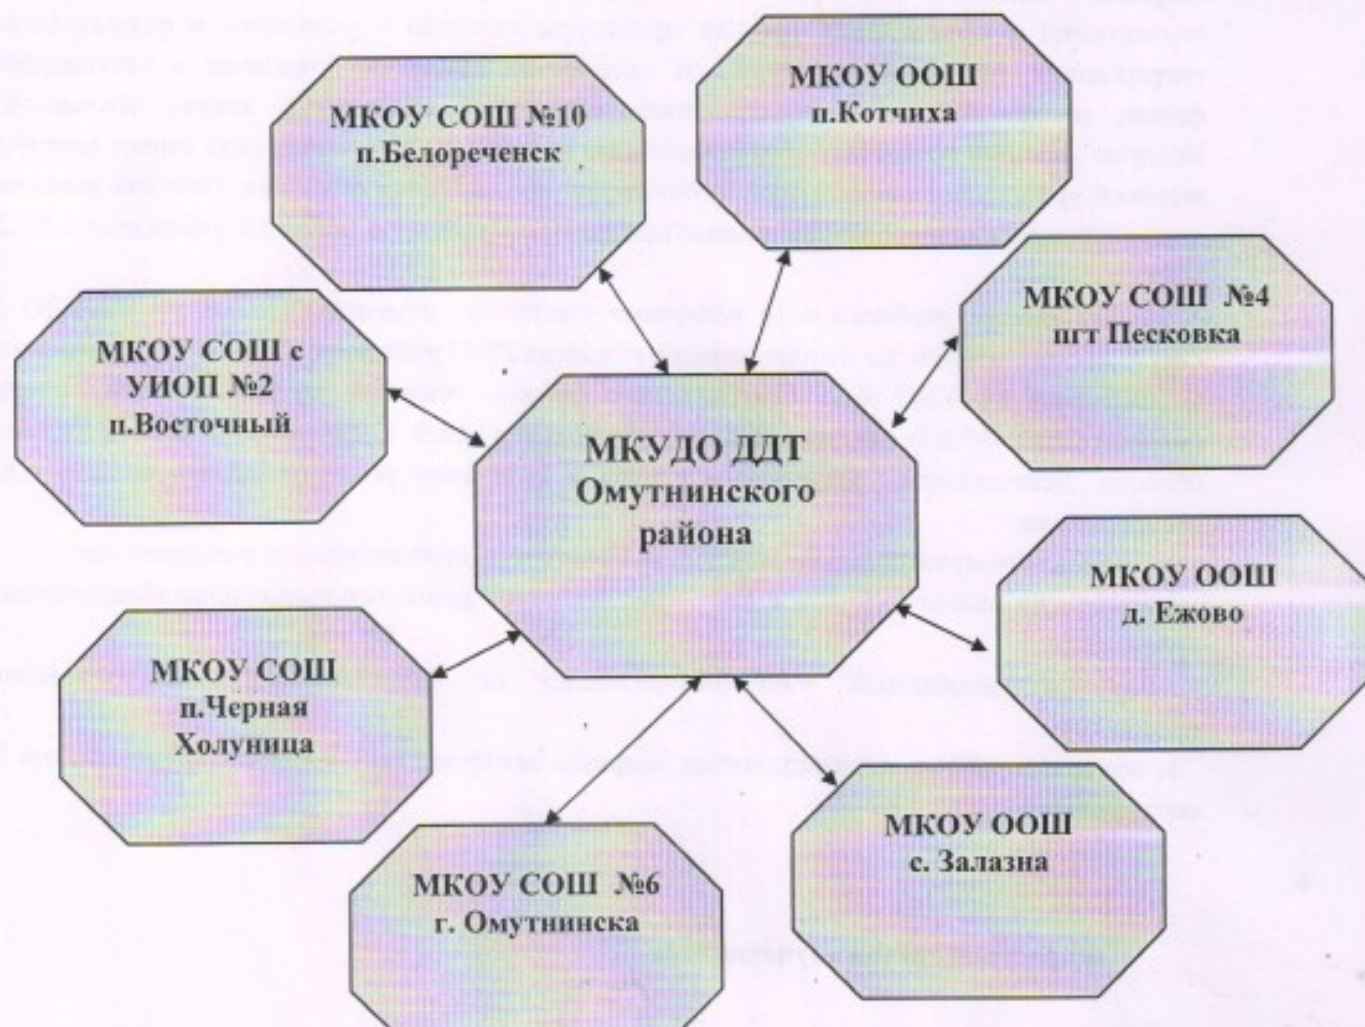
МКОУ СОШ №10
п.Белореченск

МКОУ ООШ
п.Котчиха

МКОУ СОШ №4
пгт Песковка

МКОУ СОШ с УИОП №2
п.Восточный

МКУДО ДДТ
Омутнинского района

МКОУ ООШ
д. Ежово

МКОУ СОШ
п.Черная Холуница

МКОУ СОШ №6
г. Омутнинска

МКОУ ООШ
с. Залазна